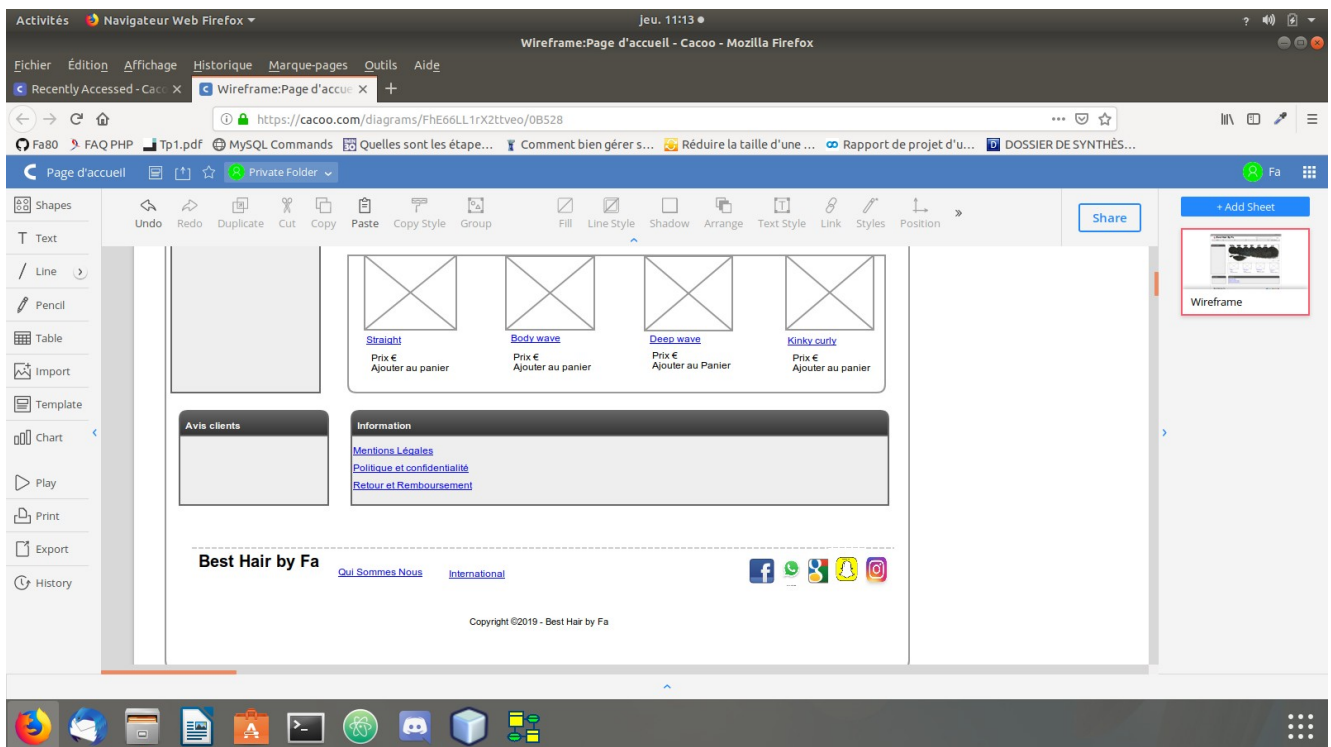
Activités Navigateur Web Firefox ▾
jeu. 11:13 ●
Wireframe:Page d'accueil - Cacoo - Mozilla Firefox

Fichier Édition Affichage Historique Marque-pages Outils Aide

Recently Accessed - Caco ×
Wireframe:Page d'accue ×
+

https://cacoo.com/diagrams/FhE66LL1rX2ttveo/0B528

Fa80 FAQ PHP Tp1.pdf MySQL Commands Quelles sont les étape... Comment bien gérer s... Réduire la taille d'une ... Rapport de projet d'u... DOSSIER DE SYNTHÈS...

Page d'accueil Private Folder
Fa

Shapes
Text
Line
Pencil
Table
Import
Template
Chart
Play
Print
Export
History

Undo Redo Duplicate Cut Copy Paste Copy Style Group Fill Line Style Shadow Arrange Text Style Link Styles Position »

Share

+ Add Sheet
Wireframe

Straight
Prix €
Ajouter au panier

Body wave
Prix €
Ajouter au panier

Deep wave
Prix €
Ajouter au Panier

Kinky curly
Prix €
Ajouter au panier

Avis clients

Information
Mentions Légales
Politique et confidentialité
Retour et Remboursement

Best Hair by Fa
Qui Sommes Nous
International

Copyright ©2019 - Best Hair by Fa